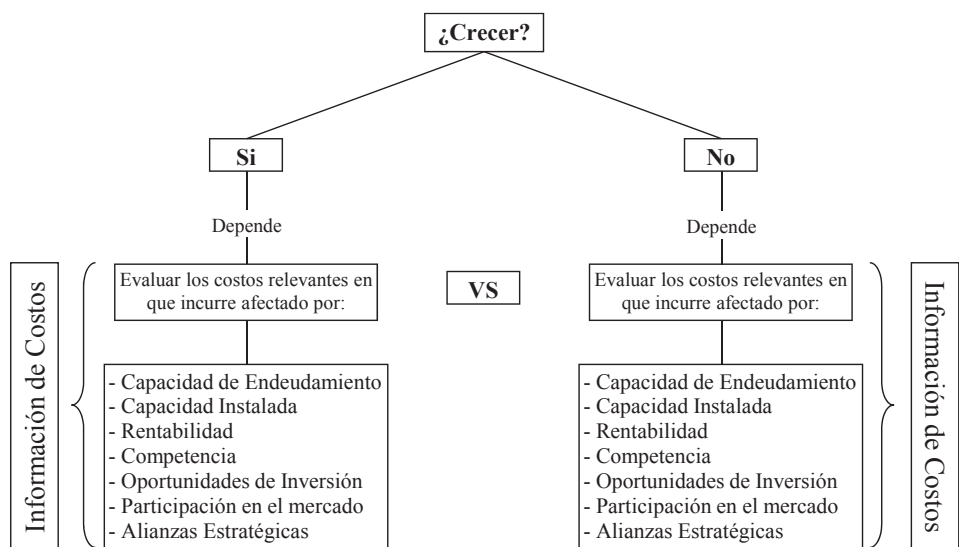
¿Crecer?

Si

Depende

Evaluar los costos relevantes en que incurre afectado por:

- Capacidad de Endeudamiento
- Capacidad Instalada
- Rentabilidad
- Competencia
- Oportunidades de Inversión
- Participación en el mercado
- Alianzas Estratégicas

Información de Costos

VS

No

Depende

Evaluar los costos relevantes en que incurre afectado por:

- Capacidad de Endeudamiento
- Capacidad Instalada
- Rentabilidad
- Competencia
- Oportunidades de Inversión
- Participación en el mercado
- Alianzas Estratégicas

Información de Costos